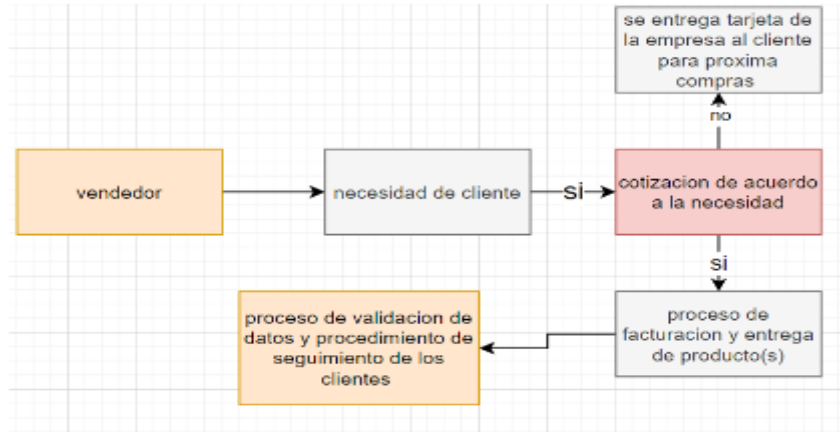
se entrega tarjeta de la empresa al cliente para proxima compras

no

vendedor

necesidad de cliente

si

cotizacion de acuerdo a la necesidad

si

proceso de validacion de datos y procedimiento de seguimiento de los clientes

proceso de facturacion y entrega de producto(s)